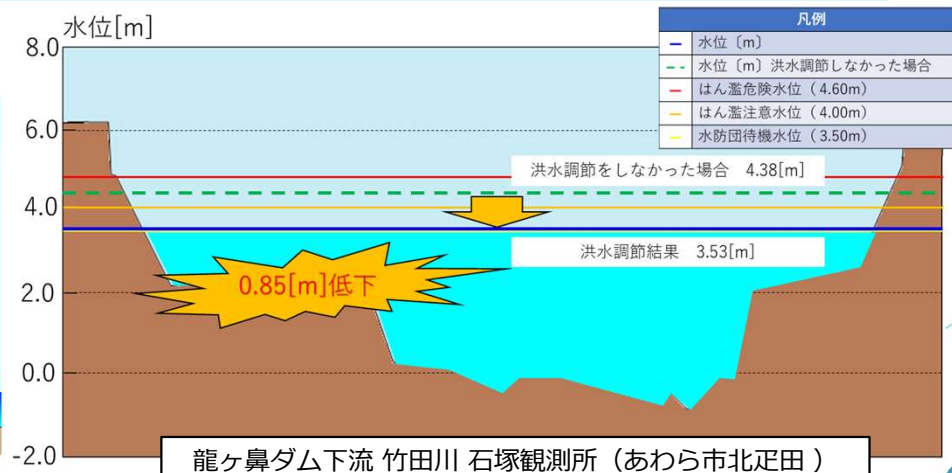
水位[m]

8.0
6.0
4.0
2.0
0.0
-2.0

| 凡例 |
|---|
| 水位〔m〕 |
| 水位〔m〕洪水調節しなかった場合 |
| はん濫危険水位（4.60m） |
| はん濫注意水位（4.00m） |
| 水防団待機水位（3.50m） |

洪水調節をしなかった場合　4.38[m]

洪水調節結果　3.53[m]

0.85[m]低下

龍ヶ鼻ダム下流 竹田川 石塚観測所（あわら市北疋田）